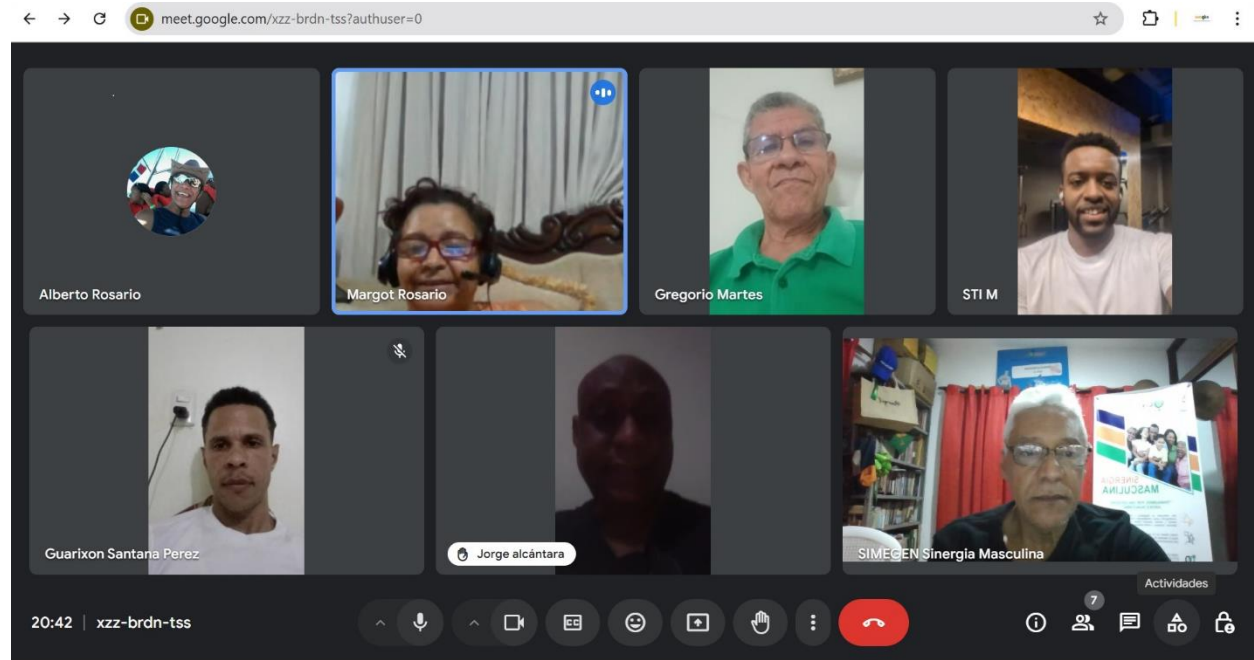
meet.google.com/xzz-brdn-tss?authuser=0

Alberto Rosario

Margot Rosario

Gregorio Martes

STI M

Guarixon Santana Perez

Jorge alcántara

SINERGIA MASCULINA

SIMECEN Sinergia Masculina

Actividades

20:42 | xzz-brdn-tss

7